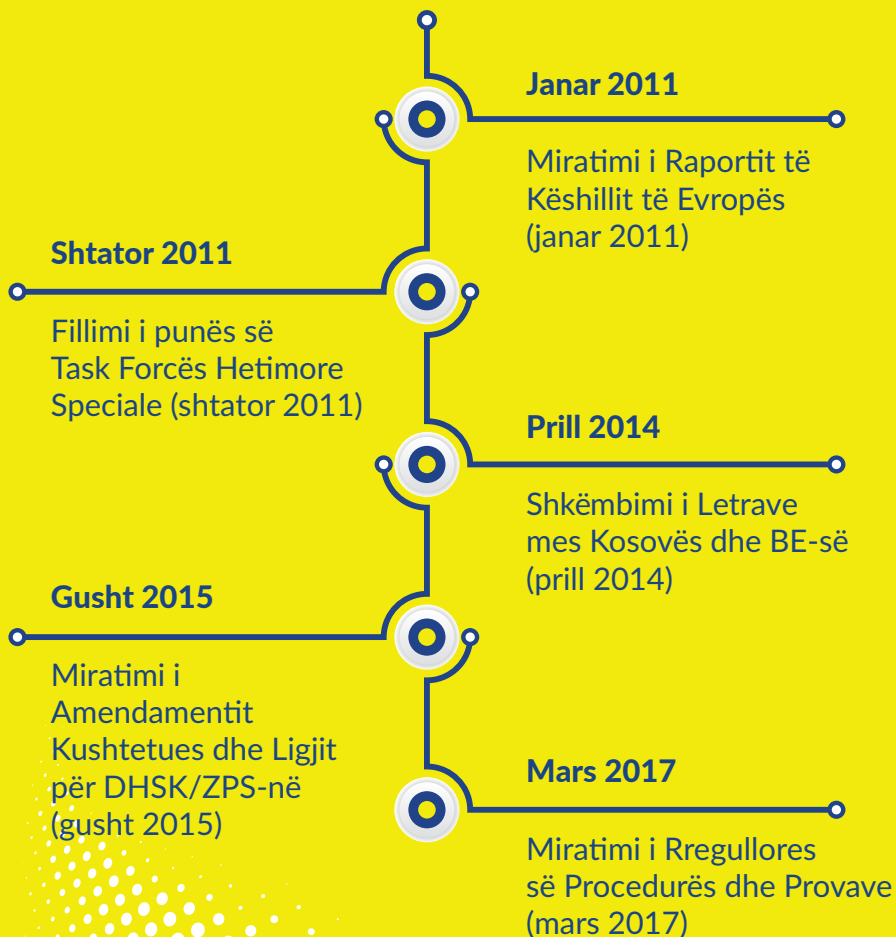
Janar 2011

Miratimi i Raportit të Këshillit të Evropës (janar 2011)

Shtator 2011

Fillimi i punës së Task Forcës Hetimore Speciale (shtator 2011)

Prill 2014

Shkëmbimi i Letrave mes Kosovës dhe BE-së (prill 2014)

Gusht 2015

Miratimi i Amendamentit Kushtetues dhe Ligjit për DHSK/ZPS-në (gusht 2015)

Mars 2017

Miratimi i Rregullores së Procedurës dhe Provave (mars 2017)